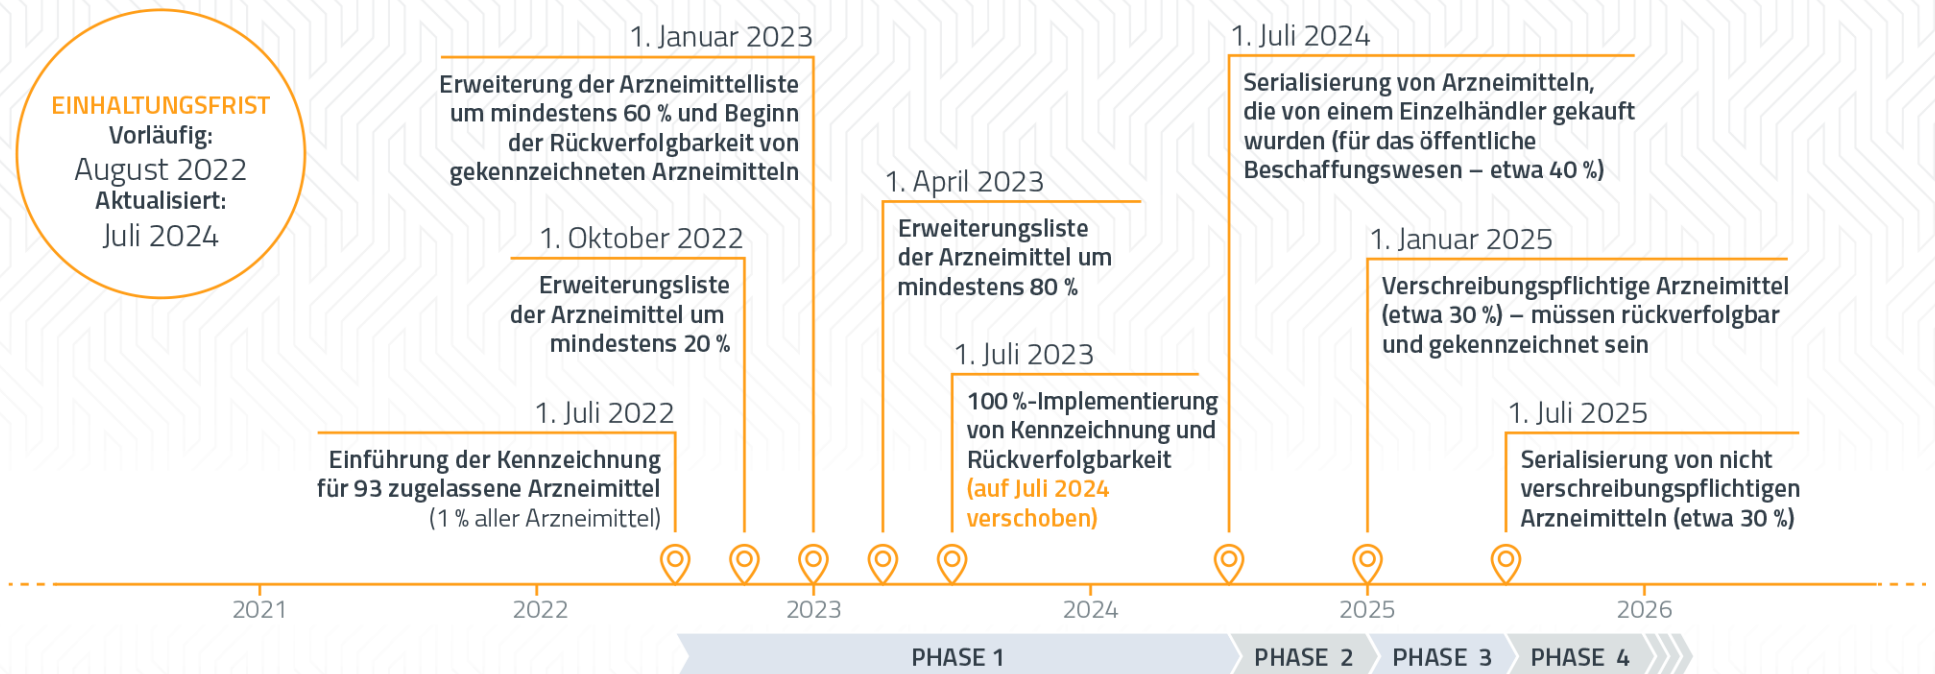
EINHALTUNGSFRIST
Vorläufig:
August 2022
Aktualisiert:
Juli 2024

1. Januar 2023
Erweiterung der Arzneimittelliste um mindestens 60 % und Beginn der Rückverfolgbarkeit von gekennzeichneten Arzneimitteln

1. Oktober 2022
Erweiterungsliste der Arzneimittel um mindestens 20 %

1. Juli 2022
Einführung der Kennzeichnung für 93 zugelassene Arzneimittel (1 % aller Arzneimittel)

1. April 2023
Erweiterungsliste der Arzneimittel um mindestens 80 %

1. Juli 2023
100 %-Implementierung von Kennzeichnung und Rückverfolgbarkeit (auf Juli 2024 verschoben)

1. Juli 2024
Serialisierung von Arzneimitteln, die von einem Einzelhändler gekauft wurden (für das öffentliche Beschaffungswesen – etwa 40 %)

1. Januar 2025
Verschreibungspflichtige Arzneimittel (etwa 30 %) – müssen rückverfolgbar und gekennzeichnet sein

1. Juli 2025
Serialisierung von nicht verschreibungspflichtigen Arzneimitteln (etwa 30 %)

2021 2022 2023 2024 2025 2026

PHASE 1 PHASE 2 PHASE 3 PHASE 4